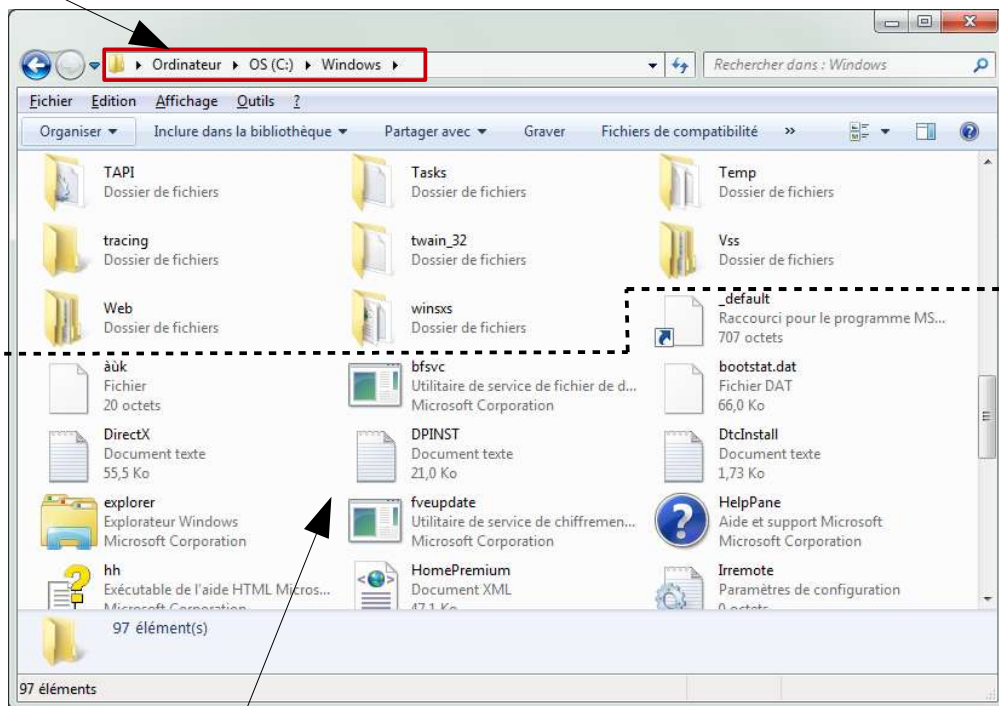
Ordinateur ▸ OS (C:) ▸ Windows ▸

Rechercher dans : Windows

Fichier Edition Affichage Outils ?

Organiser ▾ Inclure dans la bibliothèque ▾ Partager avec ▾ Graver Fichiers de compatibilité »

TAPI
Dossier de fichiers

Tasks
Dossier de fichiers

Temp
Dossier de fichiers

tracing
Dossier de fichiers

twain_32
Dossier de fichiers

Vss
Dossier de fichiers

Web
Dossier de fichiers

winsxs
Dossier de fichiers

_default
Raccourci pour le programme MS...
707 octets

àùk
Fichier
20 octets

bfsvc
Utilitaire de service de fichier de d...
Microsoft Corporation

bootstat.dat
Fichier DAT
66,0 Ko

DirectX
Document texte
55,5 Ko

DPINST
Document texte
21,0 Ko

DtcInstall
Document texte
1,73 Ko

explorer
Explorateur Windows
Microsoft Corporation

fveupdate
Utilitaire de service de chiffremen...
Microsoft Corporation

HelpPane
Aide et support Microsoft
Microsoft Corporation

hh
Exécutable de l'aide HTML Micros...
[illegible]

HomePremium
Document XML
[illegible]

Irremote
Paramètres de configuration
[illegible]

97 élément(s)

97 éléments